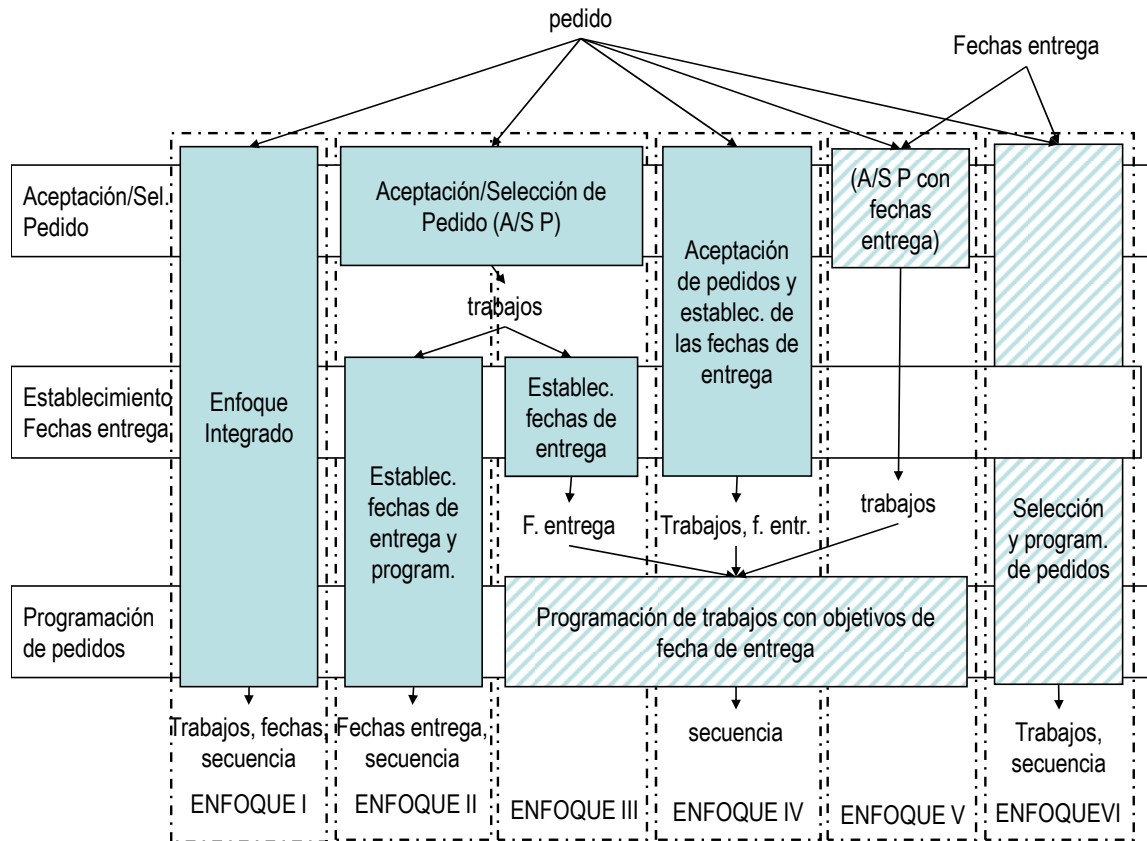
pedido

Fechas entrega

Aceptación/Sel. Pedido

Establecimiento Fechas entrega

Programación de pedidos

Enfoque Integrado

Aceptación/Selección de Pedido (A/S P)

trabajos

Establec. fechas de entrega y program.

Establec. fechas de entrega

F. entrega

Aceptación de pedidos y establec. de las fechas de entrega

Trabajos, f. entr.

(A/S P con fechas entrega)

trabajos

Selección y program. de pedidos

Programación de trabajos con objetivos de fecha de entrega

Trabajos, fechas, secuencia

Fechas entrega, secuencia

secuencia

Trabajos, secuencia

ENFOQUE I

ENFOQUE II

ENFOQUE III

ENFOQUE IV

ENFOQUE V

ENFOQUEVI